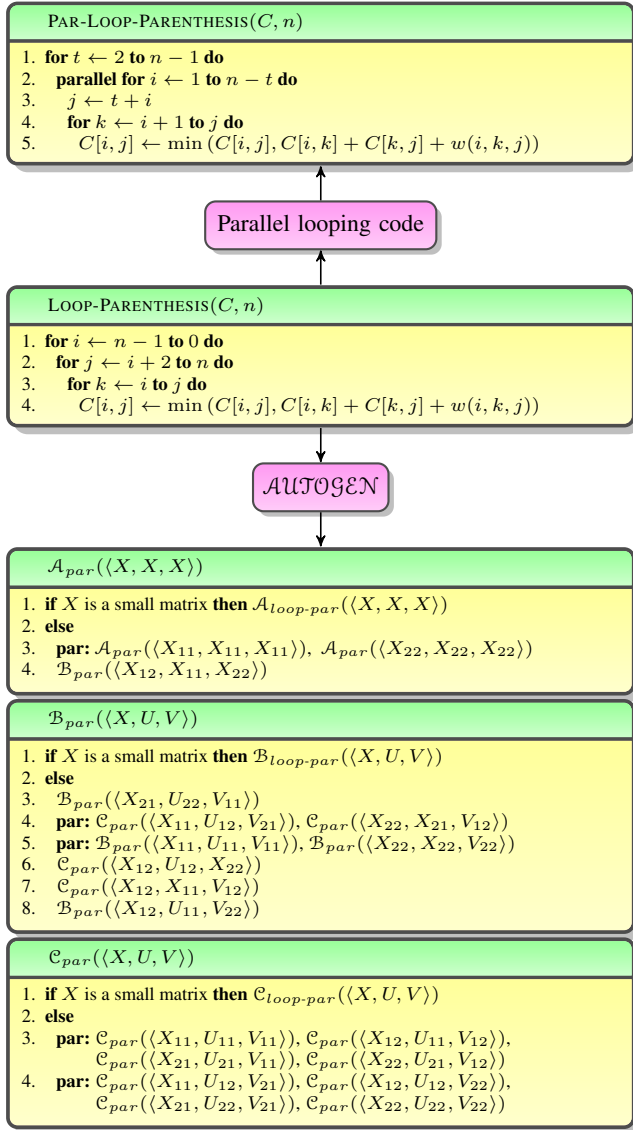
PAR-LOOP-PARENTHESIS$(C, n)$

1. **for** $t \leftarrow 2$ **to** $n-1$ **do**
2. **parallel for** $i \leftarrow 1$ **to** $n-t$ **do**
3. $j \leftarrow t+i$
4. **for** $k \leftarrow i+1$ **to** $j$ **do**
5. $C[i,j] \leftarrow \min\left(C[i,j], C[i,k]+C[k,j]+w(i,k,j)\right)$

Parallel looping code

LOOP-PARENTHESIS$(C, n)$

1. **for** $i \leftarrow n-1$ **to** $0$ **do**
2. **for** $j \leftarrow i+2$ **to** $n$ **do**
3. **for** $k \leftarrow i$ **to** $j$ **do**
4. $C[i,j] \leftarrow \min\left(C[i,j], C[i,k]+C[k,j]+w(i,k,j)\right)$

$\mathcal{AUTOGEN}$

$\mathcal{A}_{par}(\langle X, X, X\rangle)$

1. **if** $X$ is a small matrix **then** $\mathcal{A}_{loop\text{-}par}(\langle X, X, X\rangle)$
2. **else**
3. **par:** $\mathcal{A}_{par}(\langle X_{11}, X_{11}, X_{11}\rangle)$, $\mathcal{A}_{par}(\langle X_{22}, X_{22}, X_{22}\rangle)$
4. $\mathcal{B}_{par}(\langle X_{12}, X_{11}, X_{22}\rangle)$

$\mathcal{B}_{par}(\langle X, U, V\rangle)$

1. **if** $X$ is a small matrix **then** $\mathcal{B}_{loop\text{-}par}(\langle X, U, V\rangle)$
2. **else**
3. $\mathcal{B}_{par}(\langle X_{21}, U_{22}, V_{11}\rangle)$
4. **par:** $\mathcal{C}_{par}(\langle X_{11}, U_{12}, V_{21}\rangle)$, $\mathcal{C}_{par}(\langle X_{22}, X_{21}, V_{12}\rangle)$
5. **par:** $\mathcal{B}_{par}(\langle X_{11}, U_{11}, V_{11}\rangle)$, $\mathcal{B}_{par}(\langle X_{22}, X_{22}, V_{22}\rangle)$
6. $\mathcal{C}_{par}(\langle X_{12}, U_{12}, X_{22}\rangle)$
7. $\mathcal{C}_{par}(\langle X_{12}, X_{11}, V_{12}\rangle)$
8. $\mathcal{B}_{par}(\langle X_{12}, U_{11}, V_{22}\rangle)$

$\mathcal{C}_{par}(\langle X, U, V\rangle)$

1. **if** $X$ is a small matrix **then** $\mathcal{C}_{loop\text{-}par}(\langle X, U, V\rangle)$
2. **else**
3. **par:** $\mathcal{C}_{par}(\langle X_{11}, U_{11}, V_{11}\rangle)$, $\mathcal{C}_{par}(\langle X_{12}, U_{11}, V_{12}\rangle)$, $\mathcal{C}_{par}(\langle X_{21}, U_{21}, V_{11}\rangle)$, $\mathcal{C}_{par}(\langle X_{22}, U_{21}, V_{12}\rangle)$
4. **par:** $\mathcal{C}_{par}(\langle X_{11}, U_{12}, V_{21}\rangle)$, $\mathcal{C}_{par}(\langle X_{12}, U_{12}, V_{22}\rangle)$, $\mathcal{C}_{par}(\langle X_{21}, U_{22}, V_{21}\rangle)$, $\mathcal{C}_{par}(\langle X_{22}, U_{22}, V_{22}\rangle)$